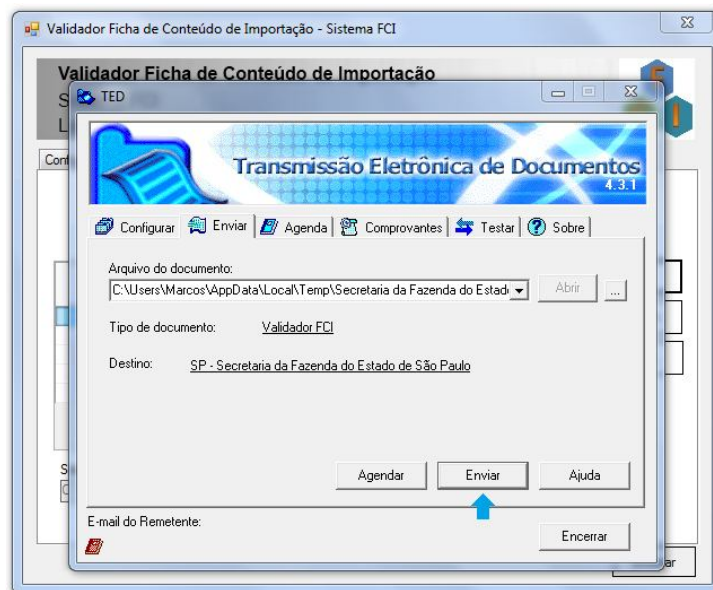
Validador Ficha de Conteúdo de Importação - Sistema FCI

Validador Ficha de Conteúdo de Importação

S

L

Cont

TED

Transmissão Eletrônica de Documentos
4.3.1

Configurar | Enviar | Agenda | Comprovantes | Testar | Sobre

Arquivo do documento:
C:\Users\Marcos\AppData\Local\Temp\Secretaria da Fazenda do Estad

Abrir

...

Tipo de documento: Validador FCI

Destino: SP - Secretaria da Fazenda do Estado de São Paulo

Agendar

Enviar

Ajuda

E-mail do Remetente:

Encerrar

S

ar